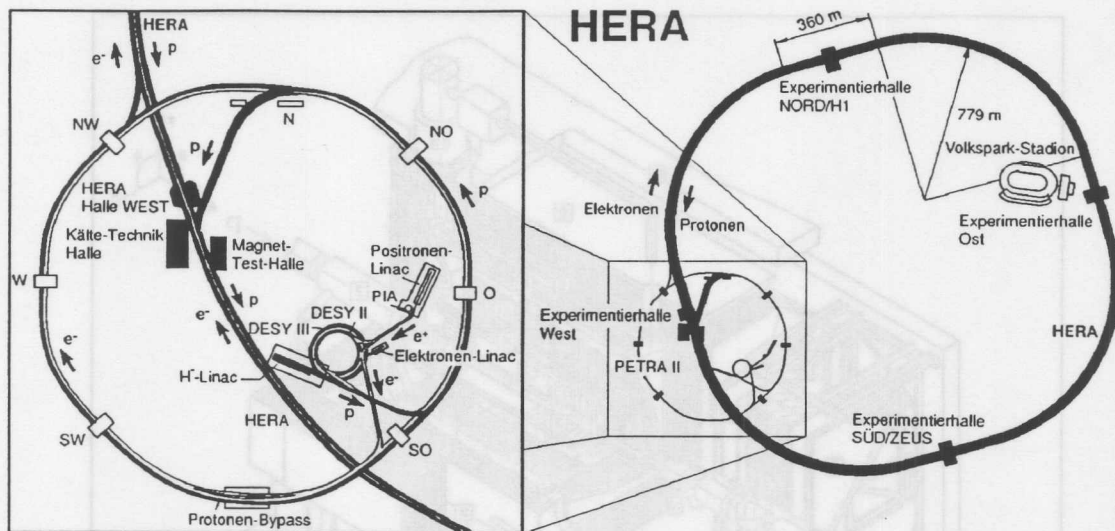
HERA
$e^-$
p
N
NW
NO
p
p
HERA Halle WEST
Kälte-Technik Halle
Magnet-Test-Halle
Positronen-Linac
PIA
W
O
$e^-$
p
DESY II
DESY III
$e^+$
$e^-$
Elektronen-Linac
H$^-$-Linac
$e^-$
HERA
p
SW
SO
Protonen-Bypass

HERA
360 m
Experimentierhalle NORD/H1
779 m
Volkspark-Stadion
Elektronen
Protonen
Experimentierhalle Ost
Experimentierhalle West
PETRA II
HERA
Experimentierhalle SÜD/ZEUS